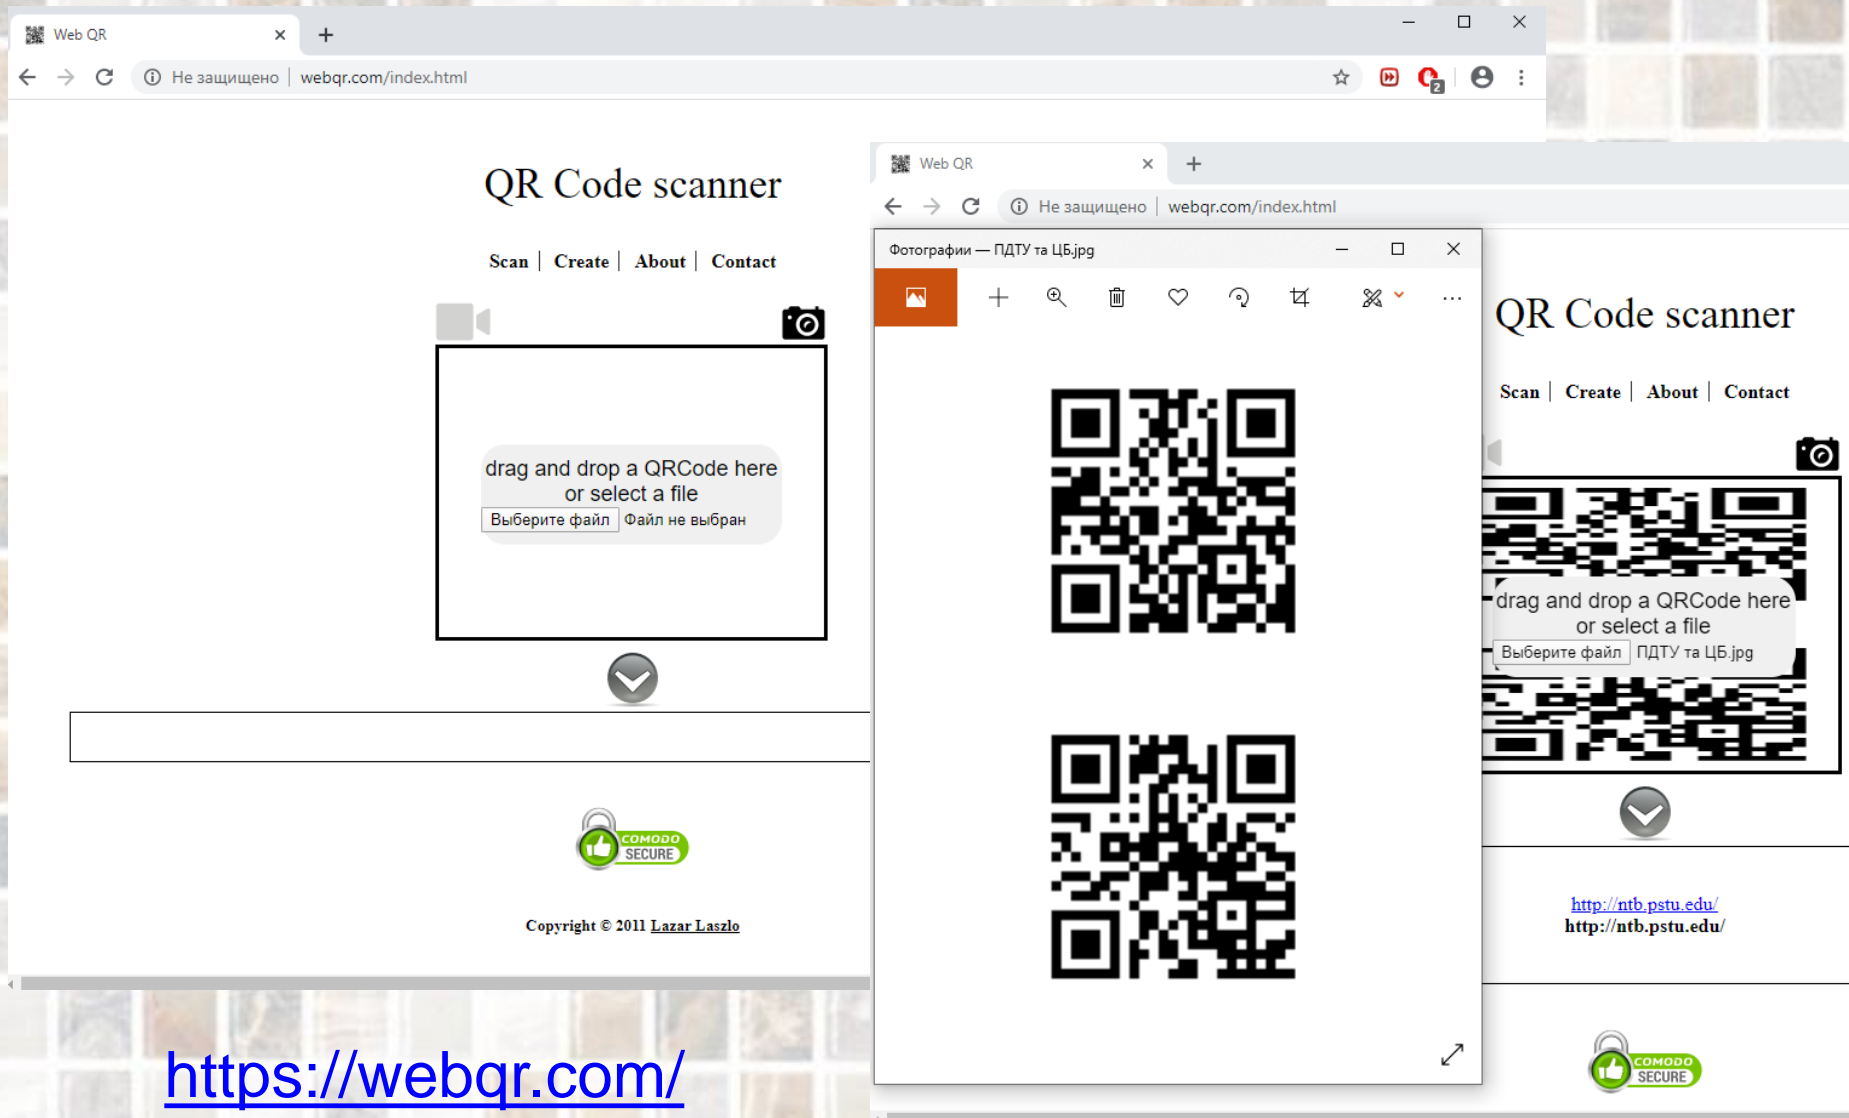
Web QR ×

Не защищено | webqr.com/index.html

QR Code scanner

Scan | Create | About | Contact

drag and drop a QRCode here or select a file
Выберите файл Файл не выбран

COMODO SECURE

Copyright © 2011 Lazar Laszlo

https://webqr.com/

Web QR ×

Не защищено | webqr.com/index.html

Фотографии — ПДТУ та ЦБ.jpg

QR Code scanner

Scan | Create | About | Contact

drag and drop a QRCode here or select a file
Выберите файл ПДТУ та ЦБ.jpg

http://ntb.pstu.edu/
http://ntb.pstu.edu/

COMODO SECURE